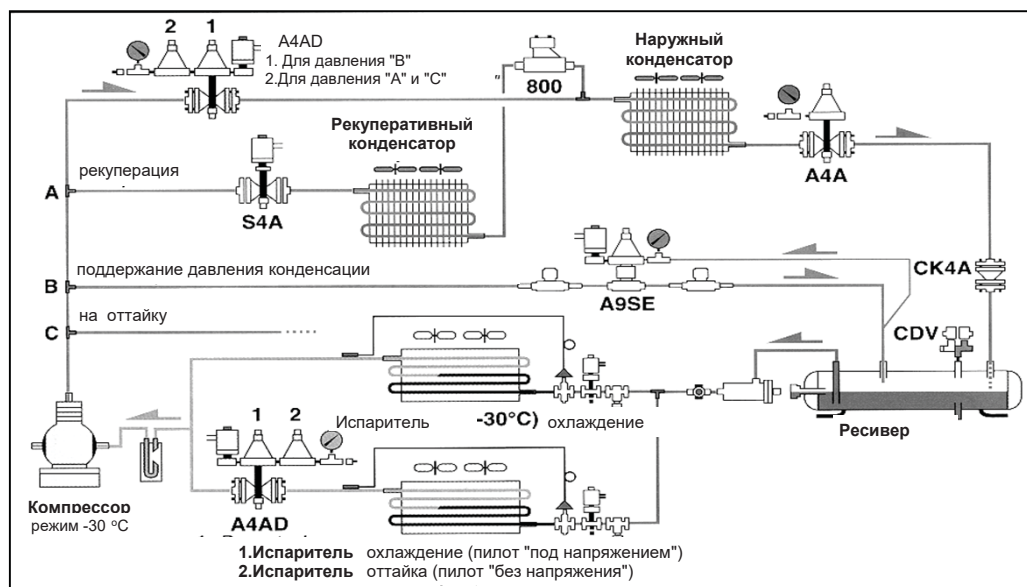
2 1
A4AD
1. Для давления "В"
2.Для давления "А" и "С"

800

Наружный конденсатор

Рекуперативный конденсатор

рекуперация

A

S4A

A4A

B поддержание давления конденсации

CK4A

A9SE

C на оттайку

CDV

1 2
Испаритель

-30°C) охлаждение

Ресивер

Компрессор
режим -30 °C

A4AD

1.Испаритель охлаждение (пилот "под напряжением")
2.Испаритель оттайка (пилот "без напряжения")